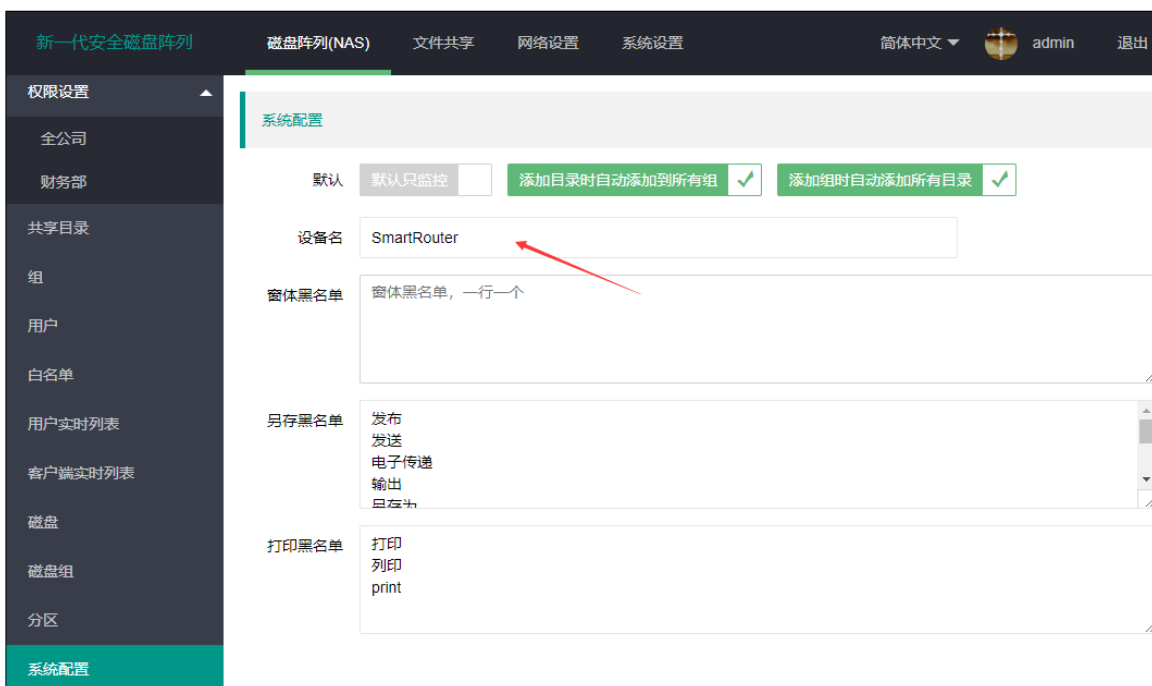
新一代安全磁盘阵列
磁盘阵列(NAS)
文件共享
网络设置
系统设置
简体中文
admin
退出

权限设置
全公司
财务部
共享目录
组
用户
白名单
用户实时列表
客户端实时列表
磁盘
磁盘组
分区
系统配置

系统配置

默认
默认只监控
添加目录时自动添加到所有组
添加组时自动添加所有目录

设备名
SmartRouter

窗体黑名单
窗体黑名单，一行一个

另存黑名单
发布
发送
电子传递
输出
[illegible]

打印黑名单
打印
列印
print